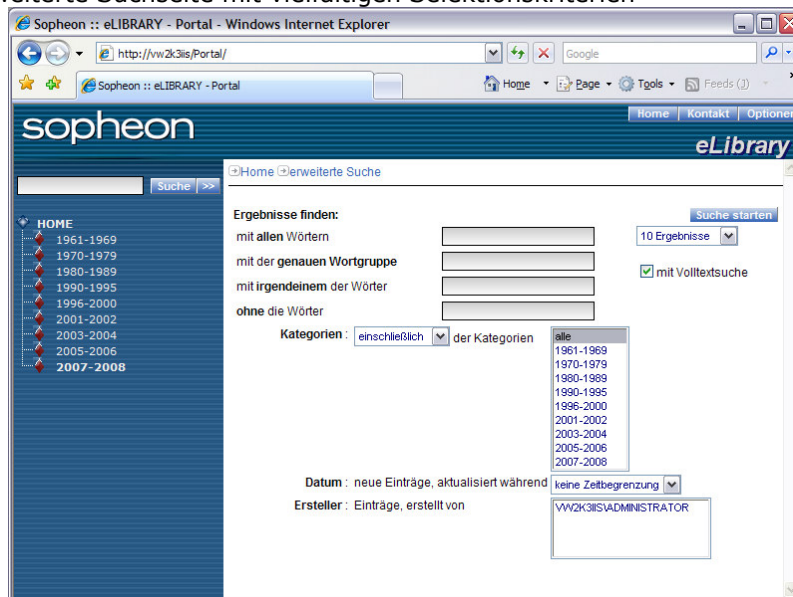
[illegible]eiterte Suchseite mit vielfältigen Selektionskriterien

Sopheon :: eLIBRARY - Portal - Windows Internet Explorer

http://vw2k3iis/Portal/

Google

Sopheon :: eLIBRARY - Portal

Home Page Tools Feeds (J)

sopheon

Home | Kontakt | Optione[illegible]

eLibrary

Suche >>

HOME
1961-1969
1970-1979
1980-1989
1990-1995
1996-2000
2001-2002
2003-2004
2005-2006
2007-2008

Home erweiterte Suche

Ergebnisse finden:

Suche starten

mit allen Wörtern

10 Ergebnisse

mit der genauen Wortgruppe

mit Volltextsuche

mit irgendeinem der Wörter

ohne die Wörter

Kategorien : einschließlich der Kategorien

alle
1961-1969
1970-1979
1980-1989
1990-1995
1996-2000
2001-2002
2003-2004
2005-2006
2007-2008

Datum : neue Einträge, aktualisiert während keine Zeitbegrenzung

Ersteller : Einträge, erstellt von

VW2K3IIS\ADMINISTRATOR